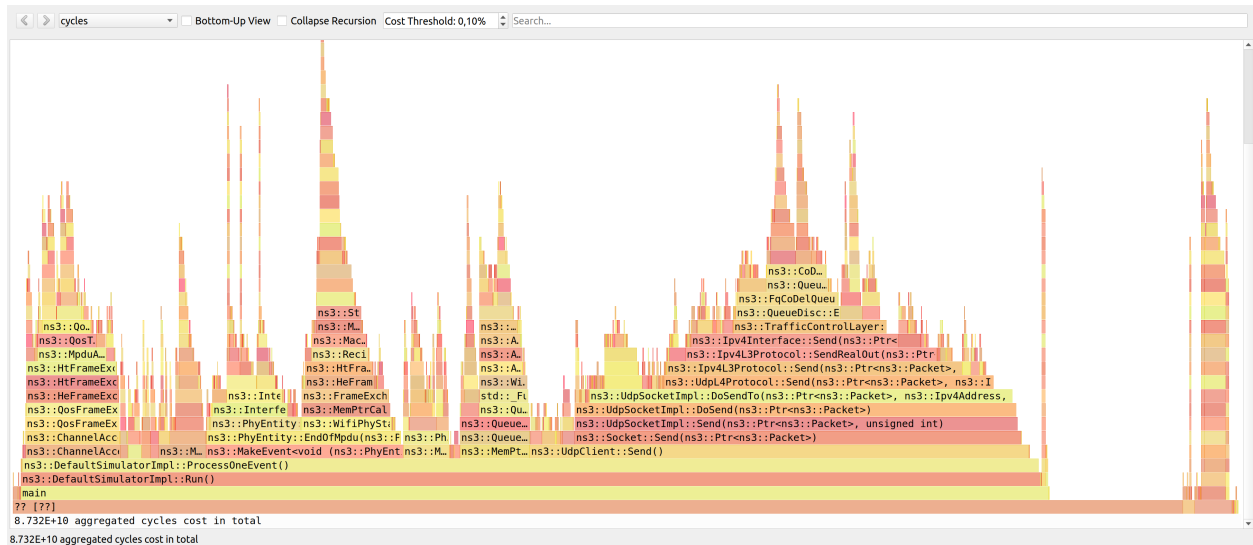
cycles
Bottom-Up View
Collapse Recursion
Cost Threshold: 0,10%
Search...

ns3::CoD
ns3::Queu
ns3::FqCoDelQueu
ns3::QueueDisc::E
ns3::Qo
ns3::St
ns3:::
ns3::TrafficControlLayer:
ns3::QosT
ns3::M
ns3::Mac
ns3::A
ns3::Ipv4Interface::Send(ns3::Ptr<
ns3::MpduA
ns3::Reci
ns3::A
ns3::Ipv4L3Protocol::SendRealOut(ns3::Ptr
ns3::HtFrameExc
ns3::HtFra
ns3::A
ns3::Ipv4L3Protocol::Send(ns3::Ptr<ns3::Packet>,
ns3::HtFrameExc
ns3::HeFram
ns3::Wi
ns3::UdpL4Protocol::Send(ns3::Ptr<ns3::Packet>, ns3::I
ns3::HeFrameExc
ns3::Inte
ns3::FrameExch
std::_Fu
ns3::UdpSocketImpl::DoSendTo(ns3::Ptr<ns3::Packet>, ns3::Ipv4Address,
ns3::QosFrameEx
ns3::Interfe
ns3::MemPtrCal
ns3::Qu
ns3::UdpSocketImpl::DoSend(ns3::Ptr<ns3::Packet>)
ns3::QosFrameEx
ns3::PhyEntity
ns3::WifiPhySta
ns3::Queue
ns3::UdpSocketImpl::Send(ns3::Ptr<ns3::Packet>, unsigned int)
ns3::ChannelAcc
ns3::PhyEntity::EndOfMpdu(ns3::F
ns3::Ph
ns3::Queue
ns3::Socket::Send(ns3::Ptr<ns3::Packet>)
ns3::ChannelAcc
ns3::M
ns3::MakeEvent<void (ns3::PhyEnt
ns3::M
ns3::MemPt
ns3::UdpClient::Send()
ns3::DefaultSimulatorImpl::ProcessOneEvent()
ns3::DefaultSimulatorImpl::Run()
main
?? [??]
8.732E+10 aggregated cycles cost in total
8.732E+10 aggregated cycles cost in total